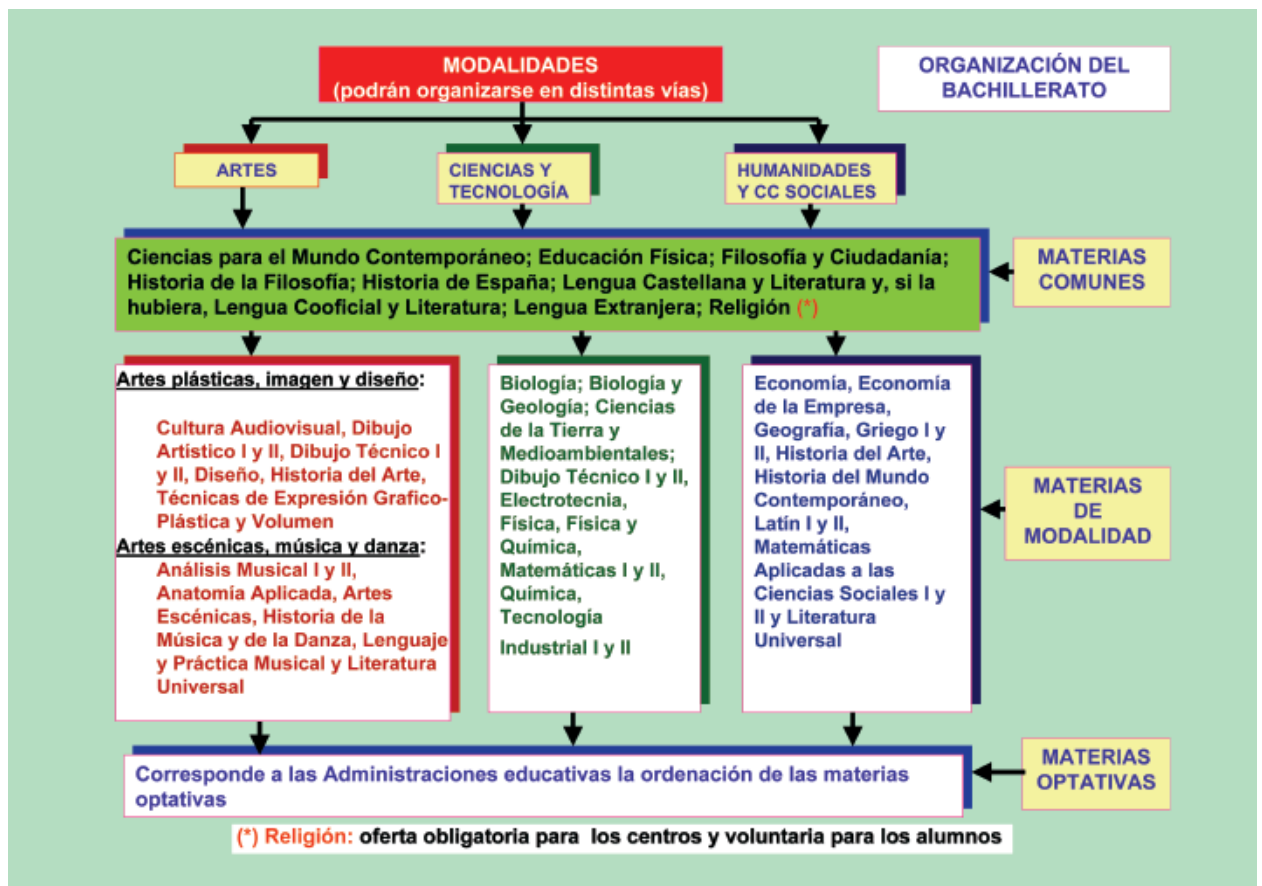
MODALIDADES
(podrán organizarse en distintas vías)

ORGANIZACIÓN DEL BACHILLERATO

ARTES

CIENCIAS Y TECNOLOGÍA

HUMANIDADES Y CC SOCIALES

Ciencias para el Mundo Contemporáneo; Educación Física; Filosofía y Ciudadanía; Historia de la Filosofía; Historia de España; Lengua Castellana y Literatura y, si la hubiera, Lengua Cooficial y Literatura; Lengua Extranjera; Religión (*)

MATERIAS COMUNES

Artes plásticas, imagen y diseño:

Cultura Audiovisual, Dibujo Artístico I y II, Dibujo Técnico I y II, Diseño, Historia del Arte, Técnicas de Expresión Grafico-Plástica y Volumen

Artes escénicas, música y danza:

Análisis Musical I y II, Anatomía Aplicada, Artes Escénicas, Historia de la Música y de la Danza, Lenguaje y Práctica Musical y Literatura Universal

Biología; Biología y Geología; Ciencias de la Tierra y Medioambientales; Dibujo Técnico I y II, Electrotecnia, Física, Física y Química, Matemáticas I y II, Química, Tecnología

Industrial I y II

Economía, Economía de la Empresa, Geografía, Griego I y II, Historia del Arte, Historia del Mundo Contemporáneo, Latín I y II, Matemáticas Aplicadas a las Ciencias Sociales I y II y Literatura Universal

MATERIAS DE MODALIDAD

Corresponde a las Administraciones educativas la ordenación de las materias optativas

MATERIAS OPTATIVAS

(*) Religión: oferta obligatoria para los centros y voluntaria para los alumnos